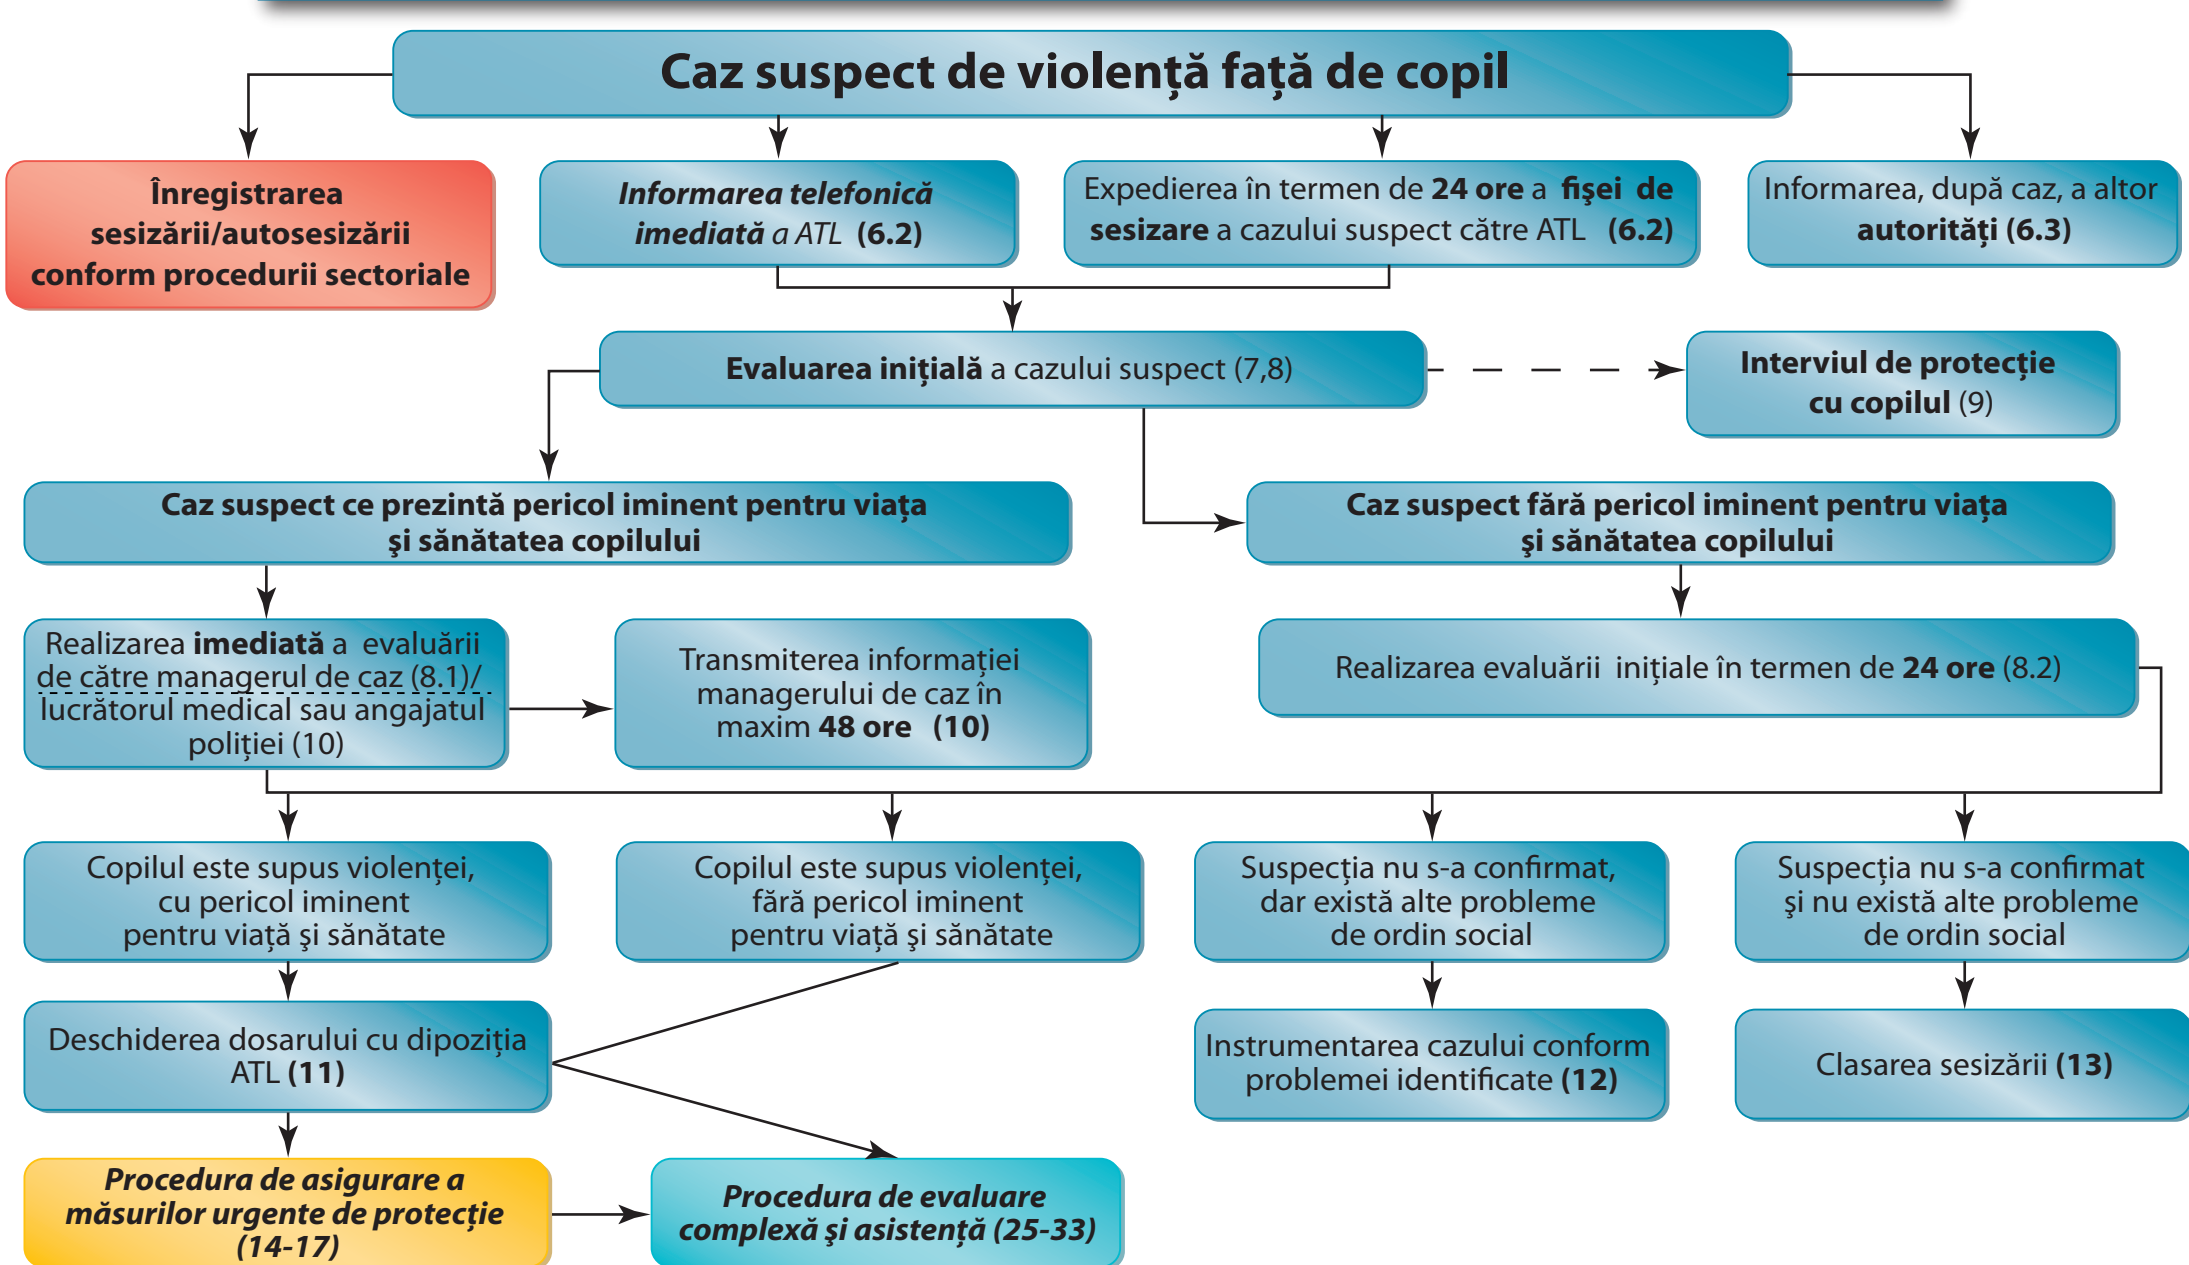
Caz suspect de violență față de copil

Înregistrarea sesizării/autosesizării conform procedurii sectoriale

Informarea telefonică imediată a ATL (6.2)

Expedierea în termen de 24 ore a fişei de sesizare a cazului suspect către ATL (6.2)

Informarea, după caz, a altor autorități (6.3)

Evaluarea inițială a cazului suspect (7,8)

Interviul de protecție cu copilul (9)

Caz suspect ce prezintă pericol iminent pentru viața şi sănătatea copilului

Caz suspect fără pericol iminent pentru viața şi sănătatea copilului

Realizarea imediată a evaluării de către managerul de caz (8.1)/ lucrătorul medical sau angajatul poliției (10)

Transmiterea informației managerului de caz în maxim 48 ore (10)

Realizarea evaluării inițiale în termen de 24 ore (8.2)

Copilul este supus violenței, cu pericol iminent pentru viață şi sănătate

Copilul este supus violenței, fără pericol iminent pentru viață şi sănătate

Suspecția nu s-a confirmat, dar există alte probleme de ordin social

Suspecția nu s-a confirmat şi nu există alte probleme de ordin social

Deschiderea dosarului cu dipoziția ATL (11)

Instrumentarea cazului conform problemei identificate (12)

Clasarea sesizării (13)

Procedura de asigurare a măsurilor urgente de protecție (14-17)

Procedura de evaluare complexă şi asistență (25-33)